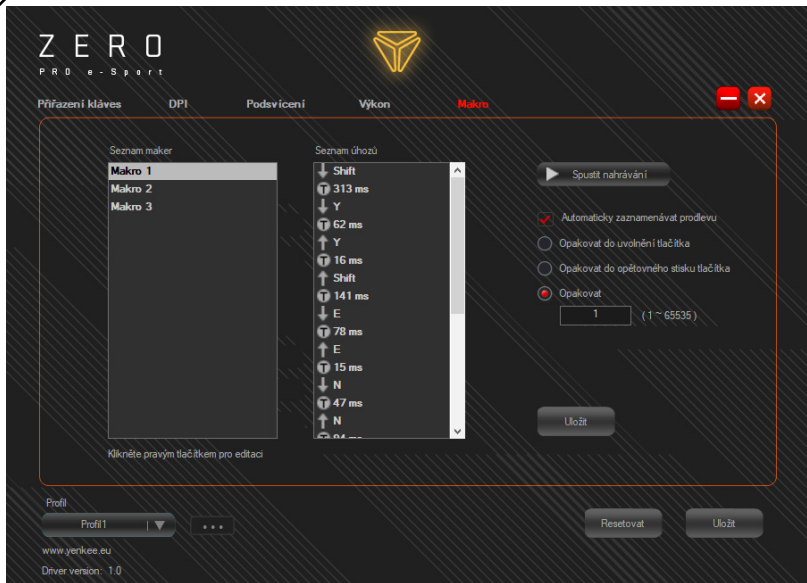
ZERO
PRO e-Sport

Přiřazení kláves DPI Podsvícení Výkon Makro

Seznam maker
Makro 1
Makro 2
Makro 3

Seznam úhozů
Shift
313 ms
Y
62 ms
Y
16 ms
Shift
141 ms
E
78 ms
E
15 ms
N
47 ms
N
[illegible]

Spustit nahrávání

Automaticky zaznamenávat prodlevu
Opakovat do uvolnění tlačítka
Opakovat do opětovného stisku tlačítka
Opakovat
1 ( 1 ~ 65535 )

Uložit

Klikněte pravým tlačítkem pro editaci

Profil
Profil1
...
Resetovat
Uložit

www.yenkee.eu
Driver version: 1.0